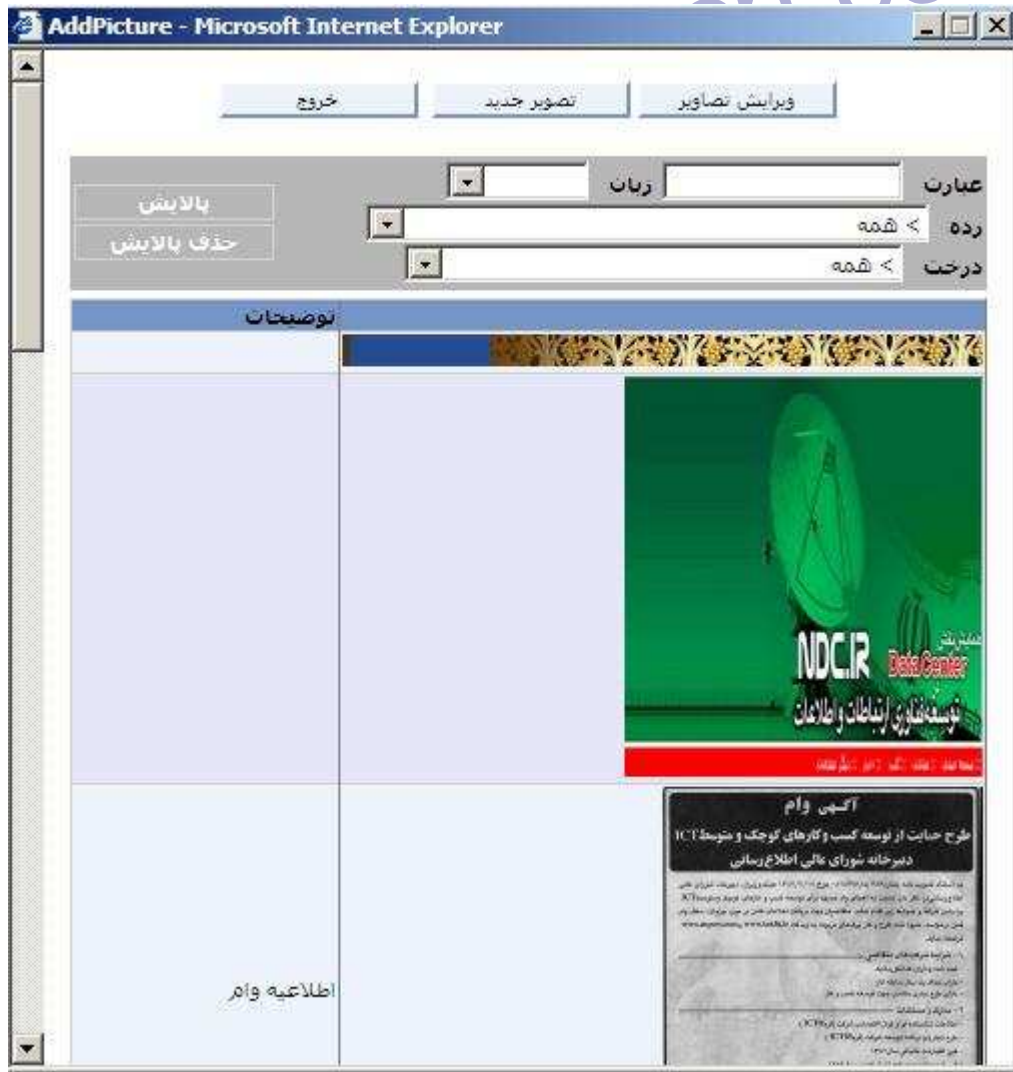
AddPicture - Microsoft Internet Explorer

ویرایش تصاویر
تصویر جدید
خروج

عبارت
زبان
رده
> همه
درخت
> همه
پالایش
حذف پالایش

توضیحات

NDC.IR Data Center
توسعه فناوری ارتباطات و اطلاعات

آگهی وام
طرح حمایت از توسعه کسب و کارهای کوچک و متوسط ICT
دبیرخانه شورای عالی اطلاع رسانی
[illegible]

اطلاعیه وام